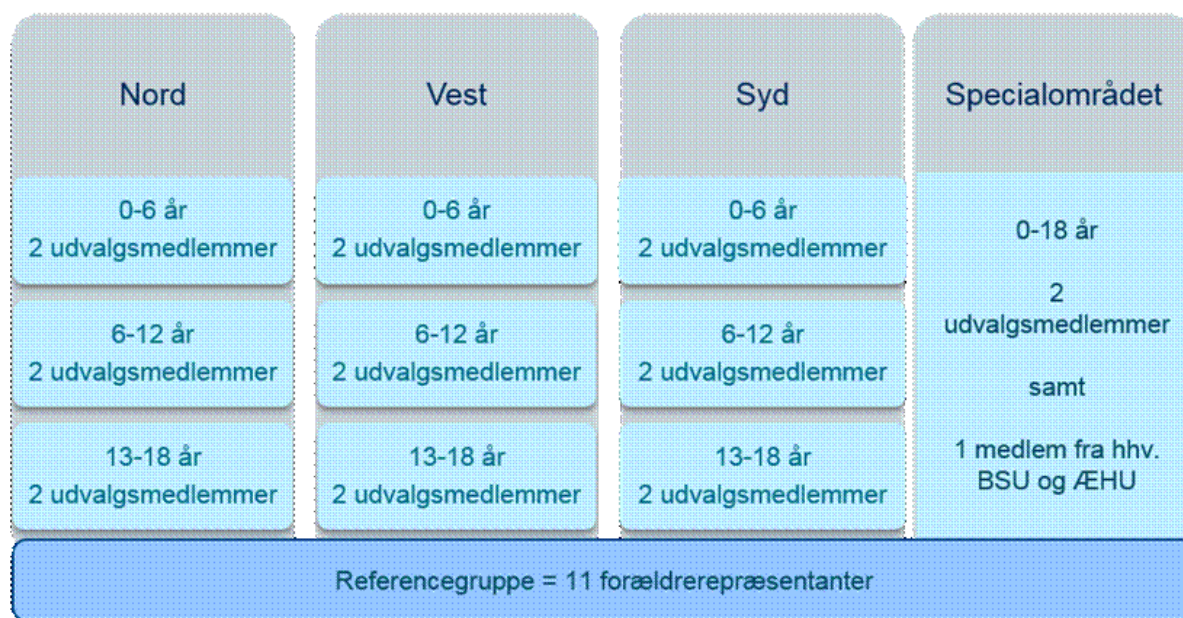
Nord

0-6 år
2 udvalgsmedlemmer

6-12 år
2 udvalgsmedlemmer

13-18 år
2 udvalgsmedlemmer

Vest

0-6 år
2 udvalgsmedlemmer

6-12 år
2 udvalgsmedlemmer

13-18 år
2 udvalgsmedlemmer

Syd

0-6 år
2 udvalgsmedlemmer

6-12 år
2 udvalgsmedlemmer

13-18 år
2 udvalgsmedlemmer

Specialområdet

0-18 år

2
udvalgsmedlemmer

samt

1 medlem fra hhv. BSU og ÆHU

Referencegruppe = 11 forældrerepræsentanter